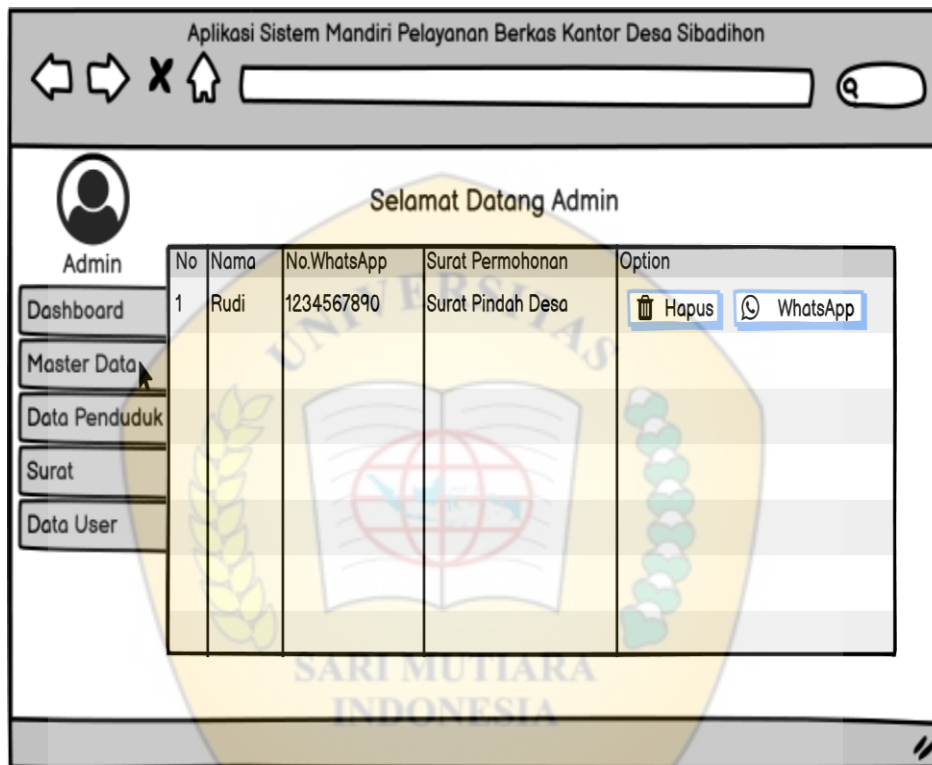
Aplikasi Sistem Mandiri Pelayanan Berkas Kantor Desa Sibadihon

Admin

Selamat Datang Admin

Dashboard
Master Data
Data Penduduk
Surat
Data User

| No | Nama | No.WhatsApp | Surat Permohonan | Option |
|---|---|---|---|---|
| 1 | Rudi | 1234567890 | Surat Pindah Desa | Hapus WhatsApp |

UNIVERSITAS
SARI MUTIARA
INDONESIA